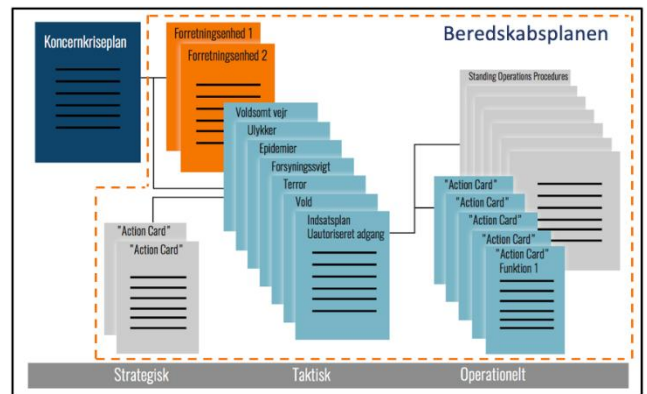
Koncernkriseplan

Beredskabsplanen

Forretningsenhed 1

Forretningsenhed 2

Voldsomt vejr

Ulykker

Epidemier

Forsyningssvigt

Terror

Vold

Indsatsplan
Uautoriseret adgang

Standing Operations Procedures

"Action Card"

"Action Card"

"Action Card"

"Action Card"

"Action Card"

"Action Card"

"Action Card"
Funktion 1

Strategisk

Taktisk

Operationelt